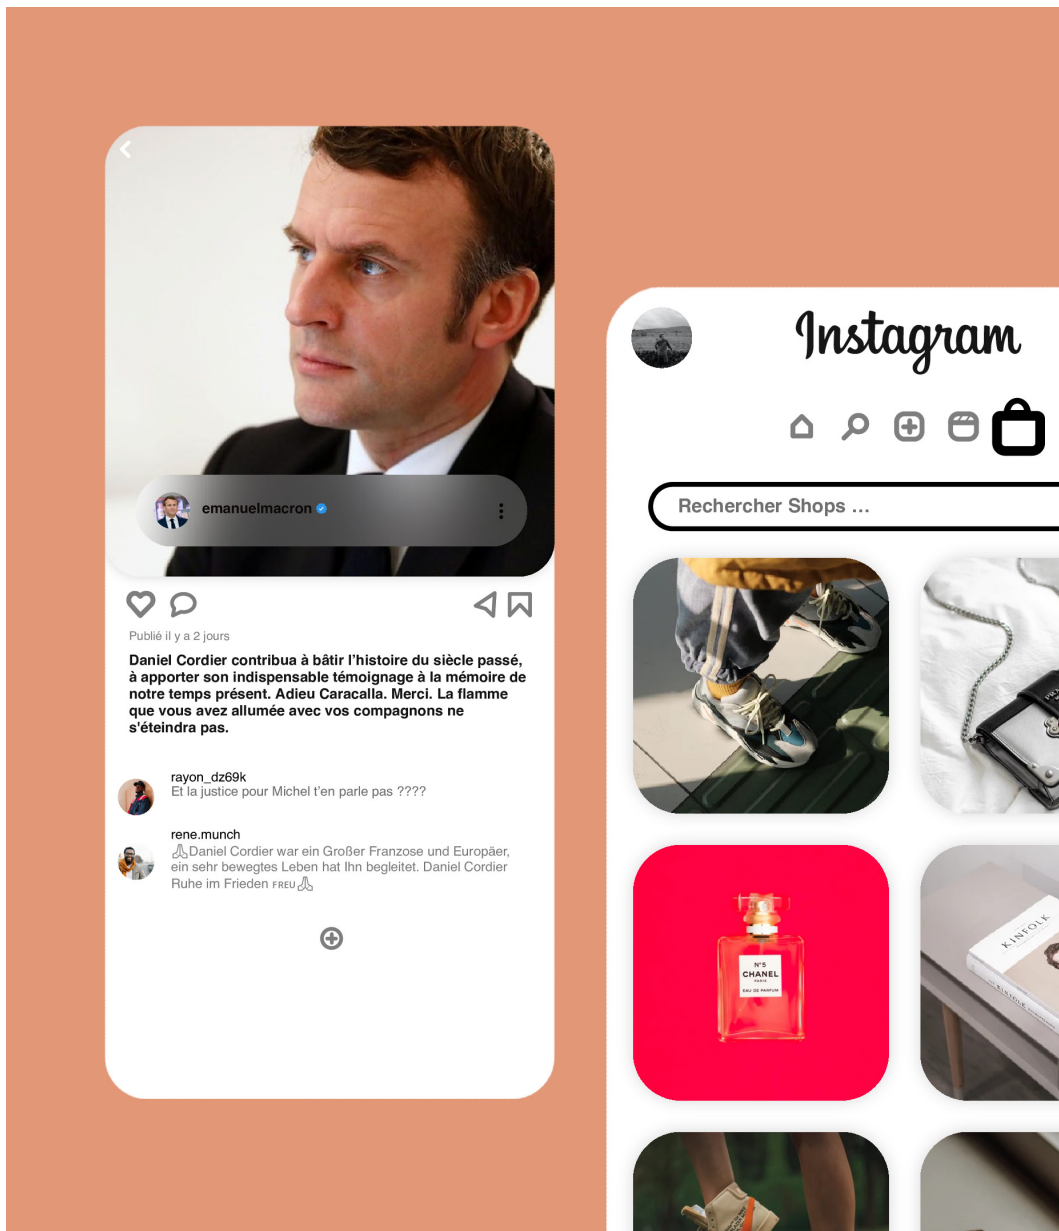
emanuelmacron

Publié il y a 2 jours

Daniel Cordier contribua à bâtir l'histoire du siècle passé, à apporter son indispensable témoignage à la mémoire de notre temps présent. Adieu Caracalla. Merci. La flamme que vous avez allumée avec vos compagnons ne s'éteindra pas.

rayon_dz69k
Et la justice pour Michel t'en parle pas ????

rene.munch
🙏Daniel Cordier war ein Großer Franzose und Europäer, ein sehr bewegtes Leben hat Ihn begleitet. Daniel Cordier Ruhe im Frieden FREU🙏

Instagram

Rechercher Shops ...

N°5
CHANEL
PARIS
EAU DE PARFUM

KINFOLK